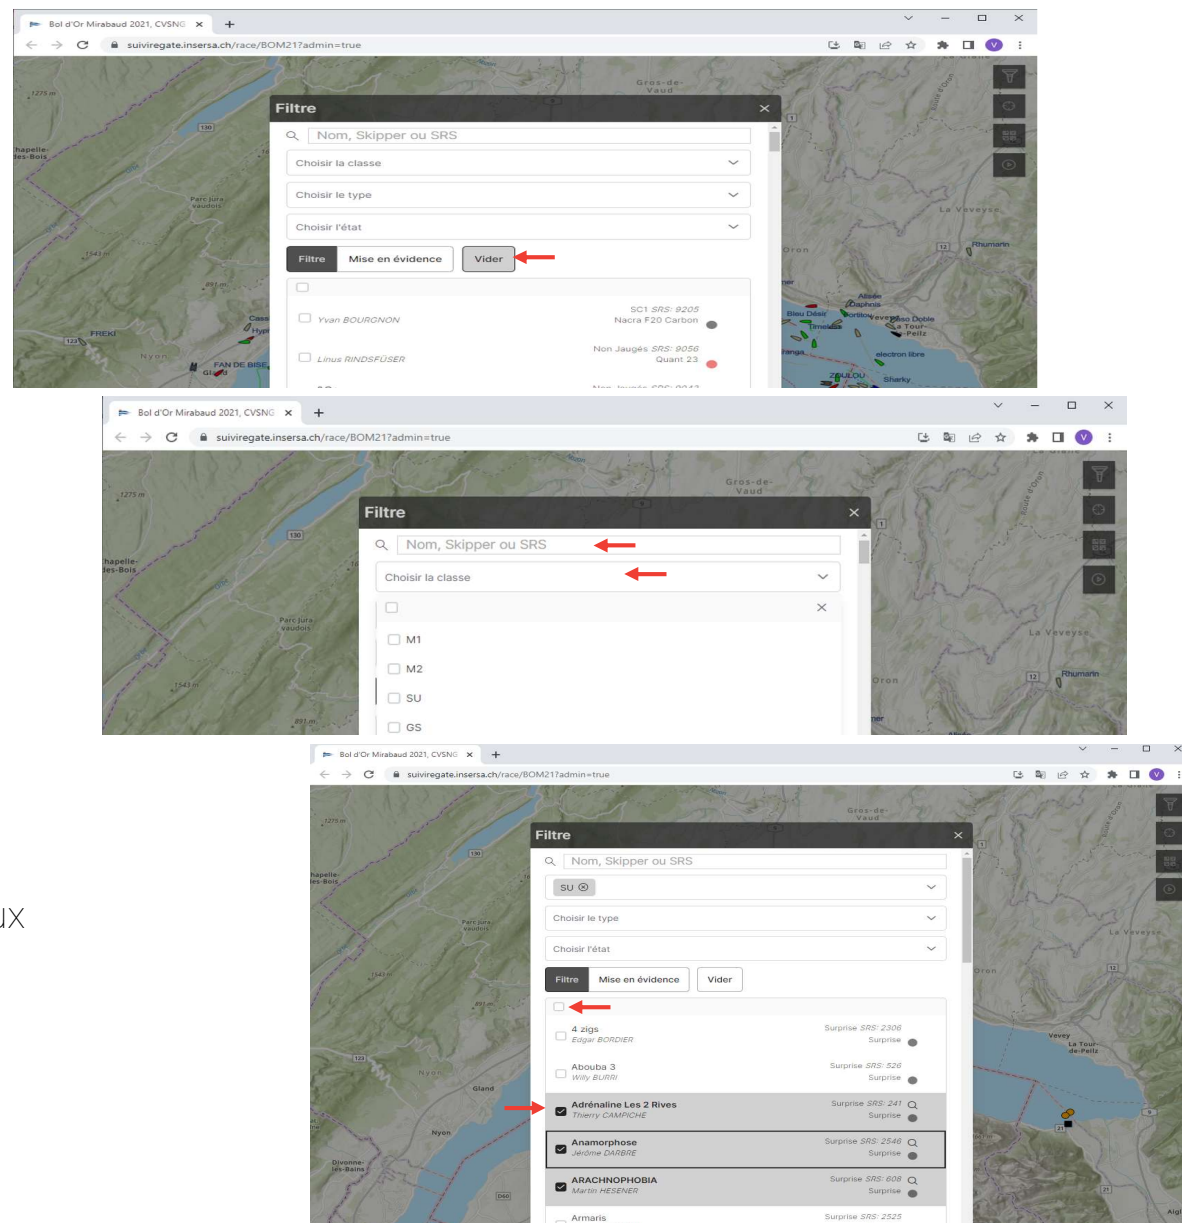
Bol d'Or Mirabaud 2021, CVSNG ×
+
suiviregate.insersa.ch/race/BOM21?admin=true
Filtre
Nom, Skipper ou SRS
Choisir la classe
Choisir le type
Choisir l'état
Filtre
Mise en évidence
Vider
Yvan BOURGNON
SC1 SRS: 9205
Nacra F20 Carbon
Linus RINDSFÜSER
Non Jaugés SRS: 9056
Quant 23
Gros-de-Vaud
La Veveyse
Rhumarin
FREKI
Nyon
FAN DE BISE
Bleu Désir
electron libre
Sharky
ZOULOU

Bol d'Or Mirabaud 2021, CVSNG ×
+
suiviregate.insersa.ch/race/BOM21?admin=true
Filtre
Nom, Skipper ou SRS
Choisir la classe
M1
M2
SU
GS
Gros-de-Vaud
La Veveyse
Rhumarin

UX

Bol d'Or Mirabaud 2021, CVSNG ×
+
suiviregate.insersa.ch/race/BOM21?admin=true
Filtre
Nom, Skipper ou SRS
SU
Choisir le type
Choisir l'état
Filtre
Mise en évidence
Vider
4 zigs
Edgar BORDIER
Surprise SRS: 2306
Surprise
Abouba 3
Willy BURRI
Surprise SRS: 526
Surprise
Adrénaline Les 2 Rives
Thierry CAMPICHE
Surprise SRS: 241
Surprise
Anamorphose
Jérôme DARBRE
Surprise SRS: 2546
Surprise
ARACHNOPHOBIA
Martin HESENER
Surprise SRS: 608
Surprise
Armaris
Surprise SRS: 2525
Gros-de-Vaud
La Veveyse
Vevey
La Tour-de-Peilz
Nyon
Gland
Divonne-les-Bains